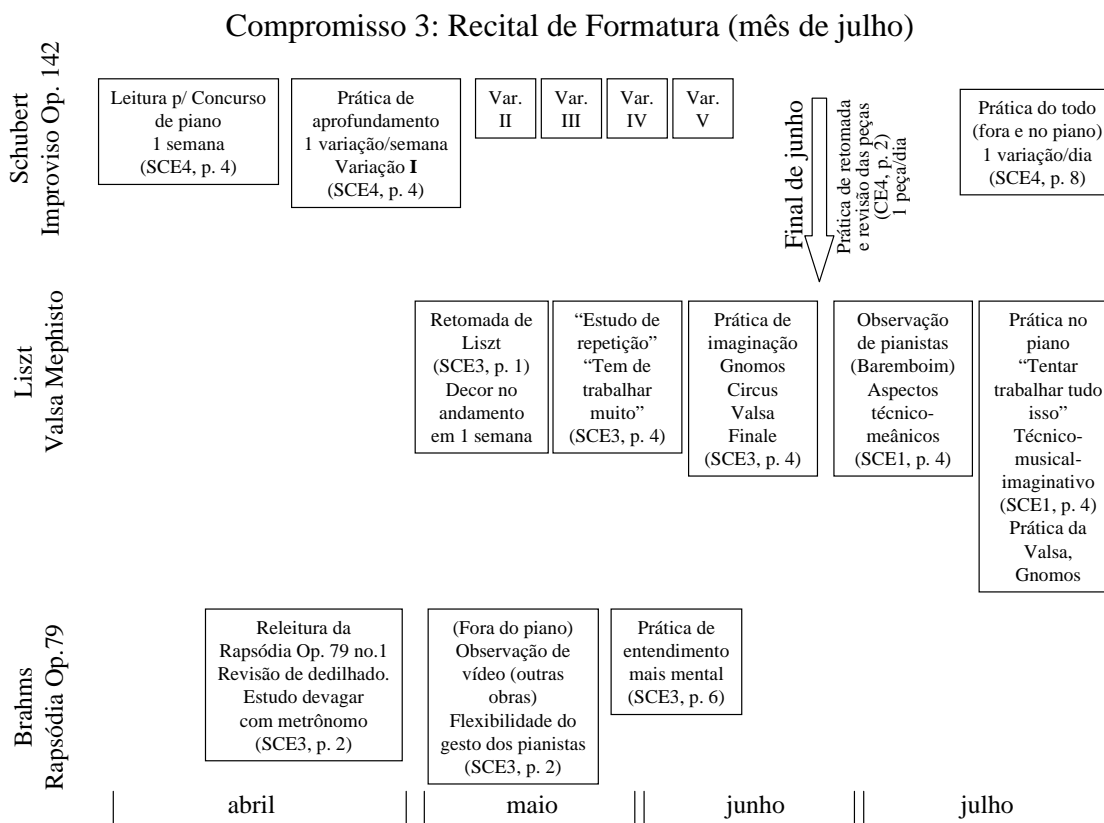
Compromisso 3: Recital de Formatura (mês de julho)

Schubert
Improviso Op. 142

Leitura p/ Concurso de piano
1 semana
(SCE4, p. 4)

Prática de aprofundamento
1 variação/semana
Variação I
(SCE4, p. 4)

Var. II

Var. III

Var. IV

Var. V

Final de junho

Prática de retomada e revisão das peças
(CE4, p. 2)
1 peça/dia

Prática do todo
(fora e no piano)
1 variação/dia
(SCE4, p. 8)

Liszt
Valsa Mephisto

Retomada de Liszt
(SCE3, p. 1)
Decor no andamento em 1 semana

"Estudo de repetição"
"Tem de trabalhar muito"
(SCE3, p. 4)

Prática de imaginação
Gnomos
Circus
Valsa
Finale
(SCE3, p. 4)

Observação de pianistas
(Baremboim)
Aspectos técnico-meânicos
(SCE1, p. 4)

Prática no piano
"Tentar trabalhar tudo isso"
Técnico-musical-imaginativo
(SCE1, p. 4)
Prática da Valsa, Gnomos

Brahms
Rapsódia Op.79

Releitura da Rapsódia Op. 79 no.1
Revisão de dedilhado.
Estudo devagar com metrônomo
(SCE3, p. 2)

(Fora do piano)
Observação de vídeo (outras obras)
Flexibilidade do gesto dos pianistas
(SCE3, p. 2)

Prática de entendimento mais mental
(SCE3, p. 6)

abril | maio | junho | julho